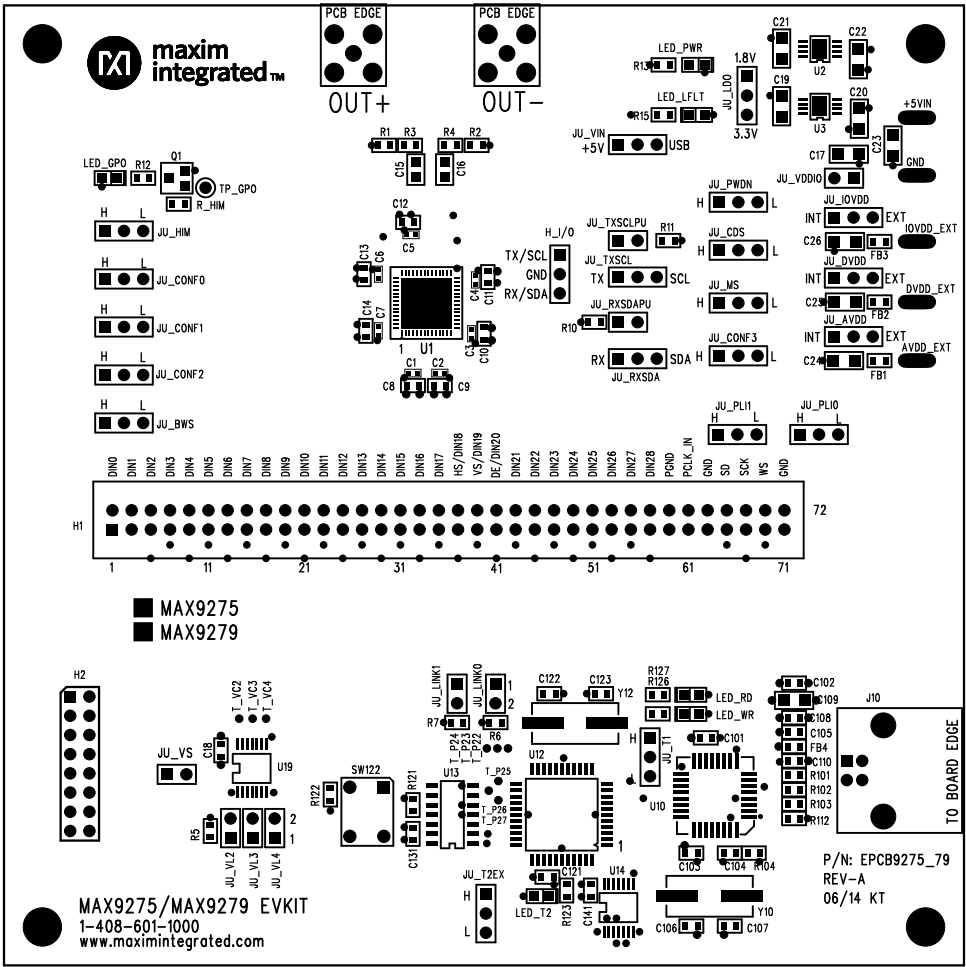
maxim integrated™

PCB EDGE
OUT+

PCB EDGE
OUT-

LED_PWR
R13
1.8V
JU_LDO
3.3V
C21
U2
C22
C19
U3
C20
LED_LFLT
R15
+5VIN
C23
GND
JU_VIN
+5V
USB
C17
JU_VDDIO

R1 R3 R4 R2
C15 C16

LED_GPO R12
Q1
TP_GPO
R_HIM

H L
JU_HIM
H L
JU_CONF0
H L
JU_CONF1
H L
JU_CONF2
H L
JU_BWS

C12
C5
C13 C6
C14 C7
C4 C11
C3 C10
1 U1
C8 C1 C2 C9

H_I/O
TX/SCL
GND
RX/SDA

JU_TXSCLPU R11
JU_TXSCL
TX SCL
JU_RXSDAPU
R10
RX SDA
JU_RXSDA

JU_PWDN
H L
JU_CDS
H L
JU_MS
H L
JU_CONF3
H L

JU_IOVDD
INT EXT
C26 FB3 IOVDD_EXT
JU_DVDD
INT EXT
C25 FB2 DVDD_EXT
JU_AVDD
INT EXT
C24 FB1 AVDD_EXT

JU_PLI1
H L
JU_PLI0

DIN0 DIN1 DIN2 DIN3 DIN4 DIN5 DIN6 DIN7 DIN8 DIN9 DIN10 DIN11 DIN12 DIN13 DIN14 DIN15 DIN16 DIN17 HS/DIN18 VS/DIN19 DE/DIN20 DIN21 DIN22 DIN23 DIN24 DIN25 DIN26 DIN27 DIN28 PGND PCLK_IN GND SD SCK WS GND
H1
72
1 11 21 31 41 51 61 71

MAX9275
MAX9279

H2
T_VC2 T_VC3 T_VC4
C18
U19
JU_VS
R5
2
1
JU_VL2 JU_VL3 JU_VL4

SW122
R122
R121
C131
U13

JU_LINK1 JU_LINK0
1
2
R7 R6
T_P24 T_P23 T_P22
T_P25
T_P26 T_P27

C122 C123 Y12
R127 R126
LED_RD
LED_WR
U12
H
JU_T1
L
U10
C101
1

C102 C109 C108 C105 FB4 C110 R101 R102 R103 R112
J10
TO BOARD EDGE

JU_T2EX
H
L
C121
LED_T2
R123
C141
U14
C103 C104 R104
Y10
C106 C107

P/N: EPCB9275_79
REV-A
06/14 KT

MAX9275/MAX9279 EVKIT
1-408-601-1000
www.maximintegrated.com